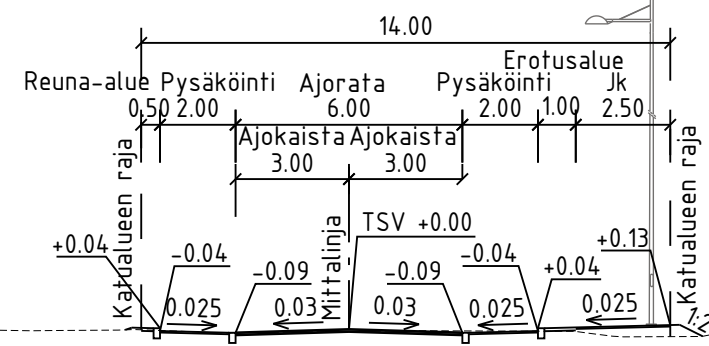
14.00

Reuna-alue Pysäköinti Ajorata Pysäköinti Erotusalue Jk

0,50 2.00 6.00 2.00 1.00 2.50

Ajokaista Ajokaista

3.00 3.00

Katualueen raja

Katualueen raja

Mittalinja

TSV +0.00

+0.04 -0.04 -0.09 -0.09 -0.04 +0.04 +0.13

0.025 0.03 0.03 0.025 0.025

1:2